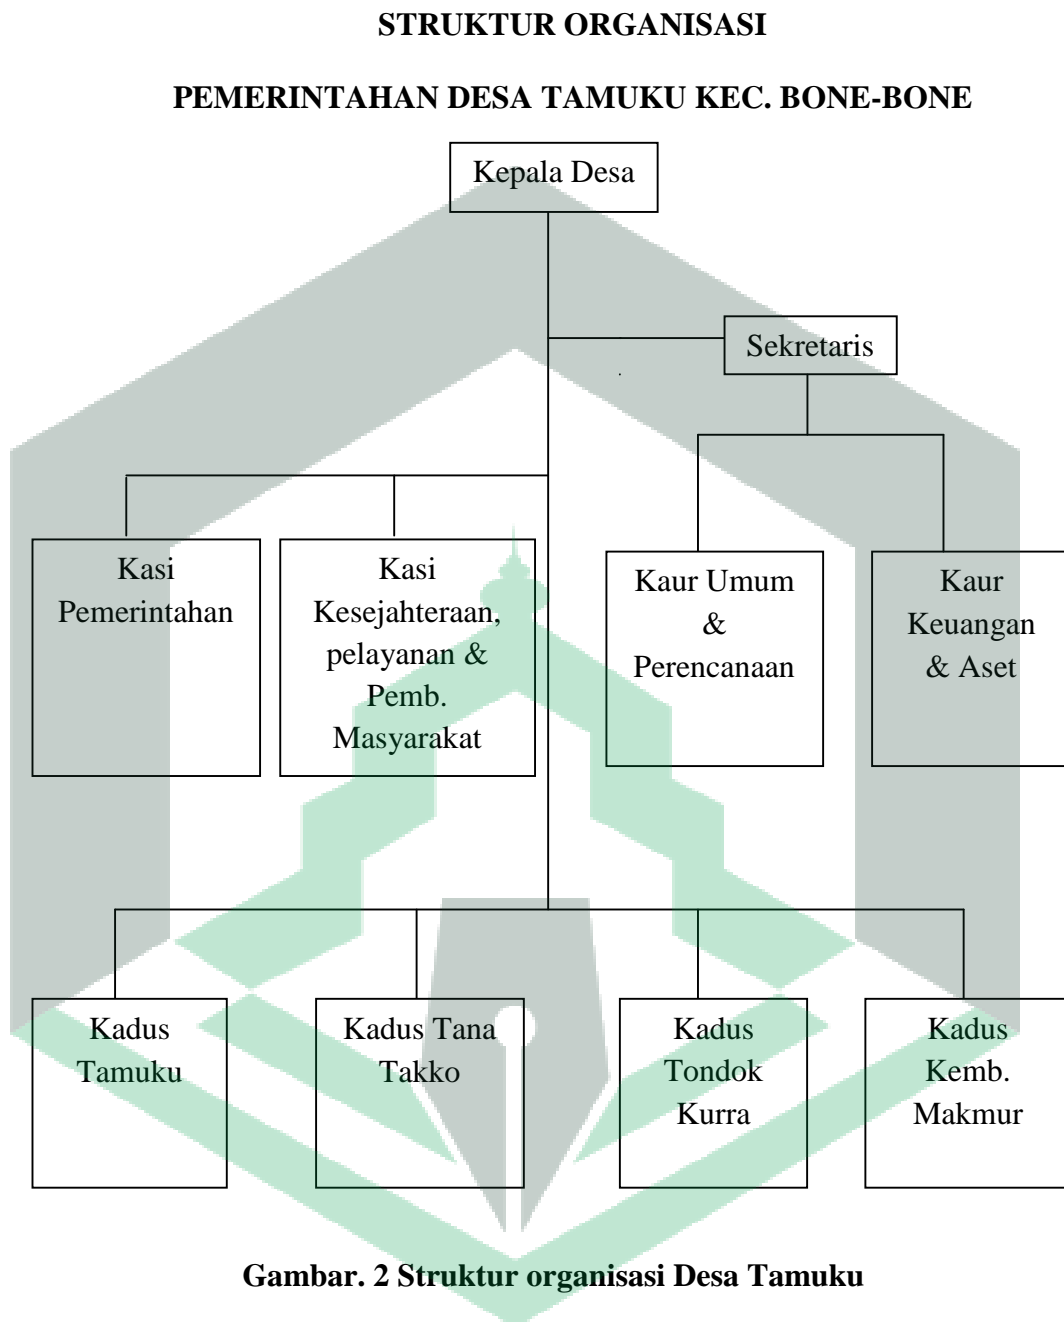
STRUKTUR ORGANISASI

PEMERINTAHAN DESA TAMUKU KEC. BONE-BONE

Kepala Desa

Sekretaris

Kasi Pemerintahan

Kasi Kesejahteraan, pelayanan & Pemb. Masyarakat

Kaur Umum & Perencanaan

Kaur Keuangan & Aset

Kadus Tamuku

Kadus Tana Takko

Kadus Tondok Kurra

Kadus Kemb. Makmur

Gambar. 2 Struktur organisasi Desa Tamuku